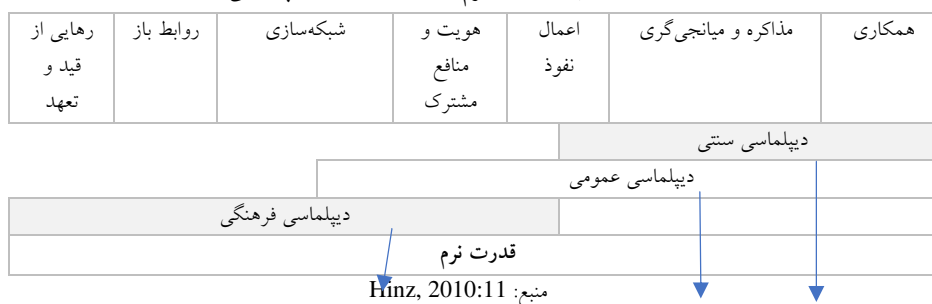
| همکاری | مذاکره و میانجی‌گری | اعمال نفوذ | هویت و منافع مشترک | شبکه‌سازی | روابط باز | رهایی از قید و تعهد |
|---|---|---|---|---|---|---|

دیپلماسی سنتی

دیپلماسی عمومی

دیپلماسی فرهنگی

**قدرت نرم**

منبع: Hinz, 2010:11